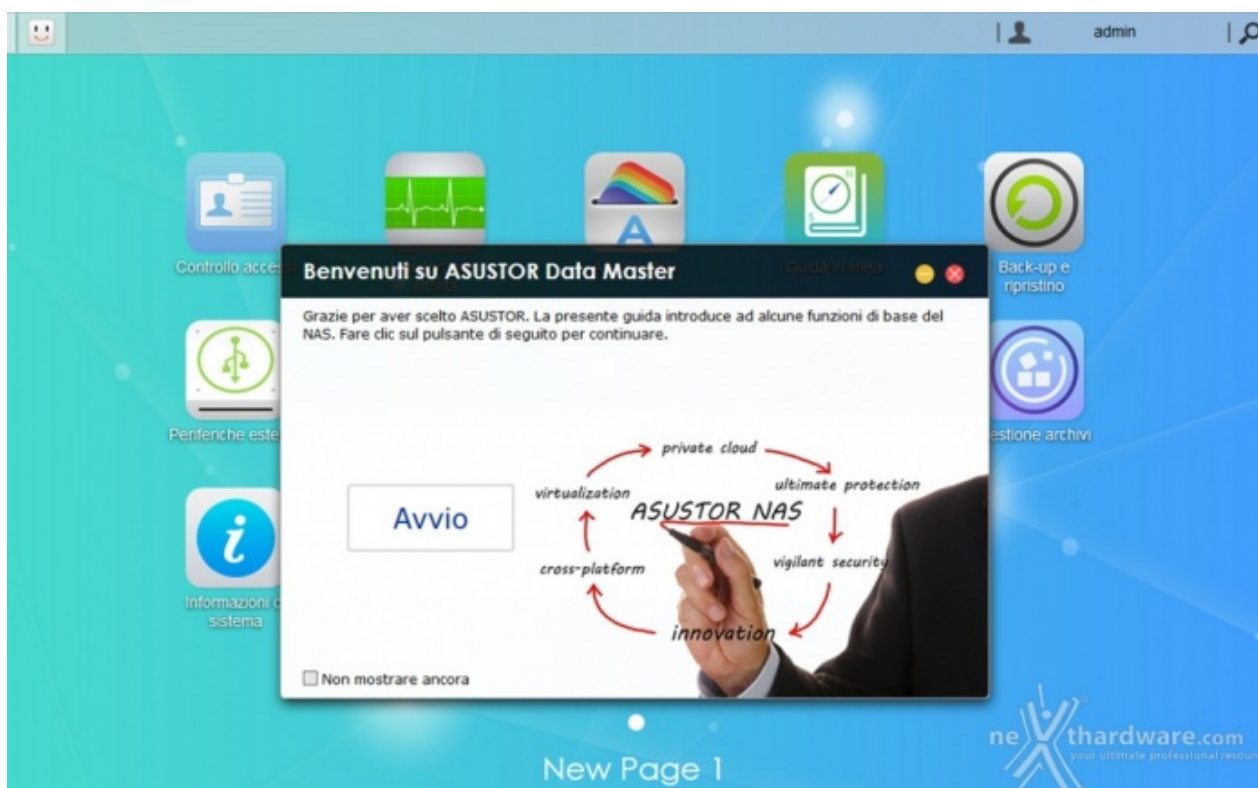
admin

Controllo acce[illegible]

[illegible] attività

Guida in linea

Back-up e ripristino

Benvenuti su ASUSTOR Data Master

Grazie per aver scelto ASUSTOR. La presente guida introduce ad alcune funzioni di base del NAS. Fare clic sul pulsante di seguito per continuare.

Periferiche este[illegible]

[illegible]estione archivi

Avvio

private cloud

ultimate protection

virtualization

ASUSTOR NAS

vigilant security

cross-platform

innovation

Informazioni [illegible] sistema

Non mostrare ancora

New Page 1

nexthardware.com
your ultimate professional resou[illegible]